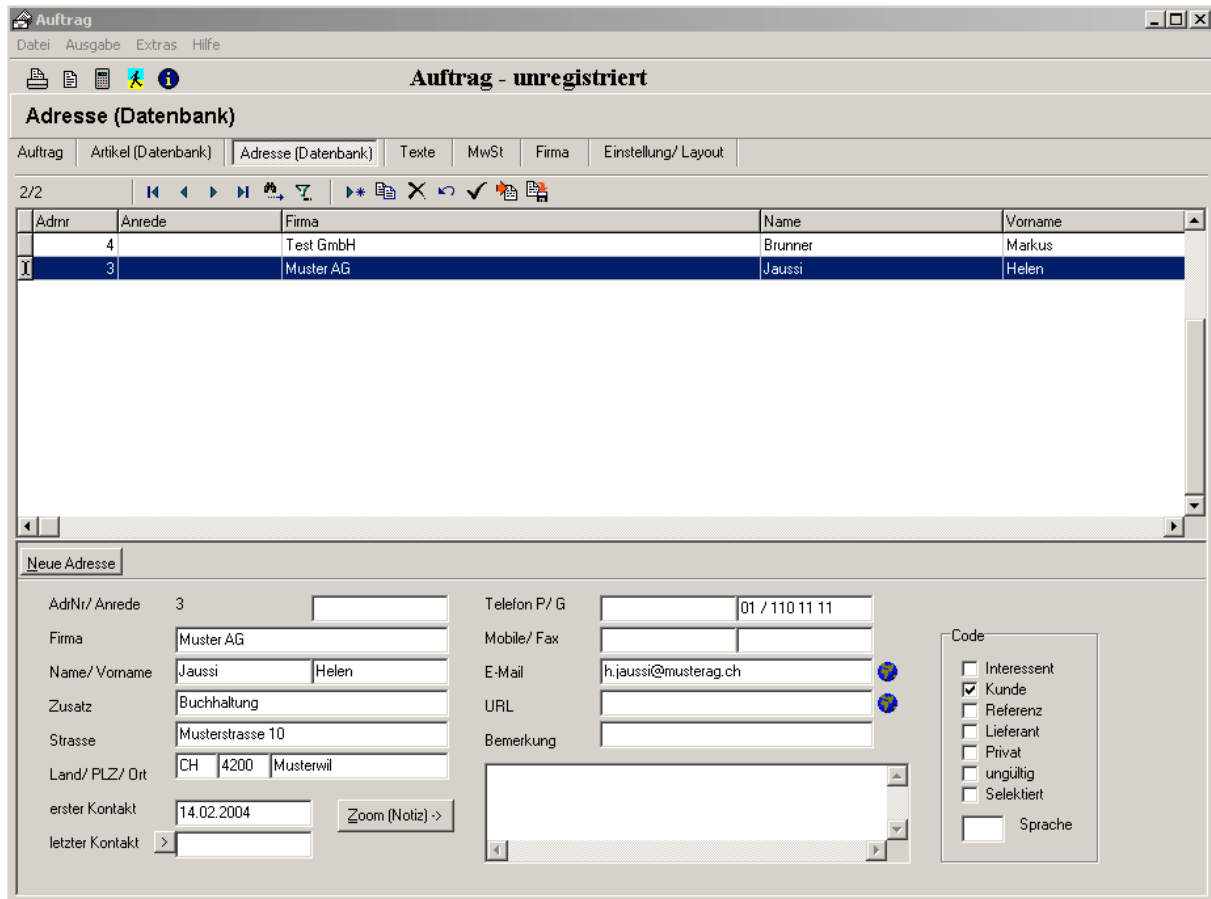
Auftrag

Datei Ausgabe Extras Hilfe

Auftrag - unregistriert

Adresse (Datenbank)

Auftrag | Artikel (Datenbank) | Adresse (Datenbank) | Texte | MwSt | Firma | Einstellung/ Layout

2/2

| Adrnr | Anrede | Firma | Name | Vorname |
|---|---|---|---|---|
| 4 | | Test GmbH | Brunner | Markus |
| 3 | | Muster AG | Jaussi | Helen |

Neue Adresse

AdrNr/ Anrede 3
Firma Muster AG
Name/ Vorname Jaussi Helen
Zusatz Buchhaltung
Strasse Musterstrasse 10
Land/ PLZ/ Ort CH 4200 Musterwil
erster Kontakt 14.02.2004
letzter Kontakt >
Zoom (Notiz) ->

Telefon P/ G 01 / 110 11 11
Mobile/ Fax
E-Mail h.jaussi@musterag.ch
URL
Bemerkung

Code
Interessent
Kunde
Referenz
Lieferant
Privat
ungültig
Selektiert
Sprache